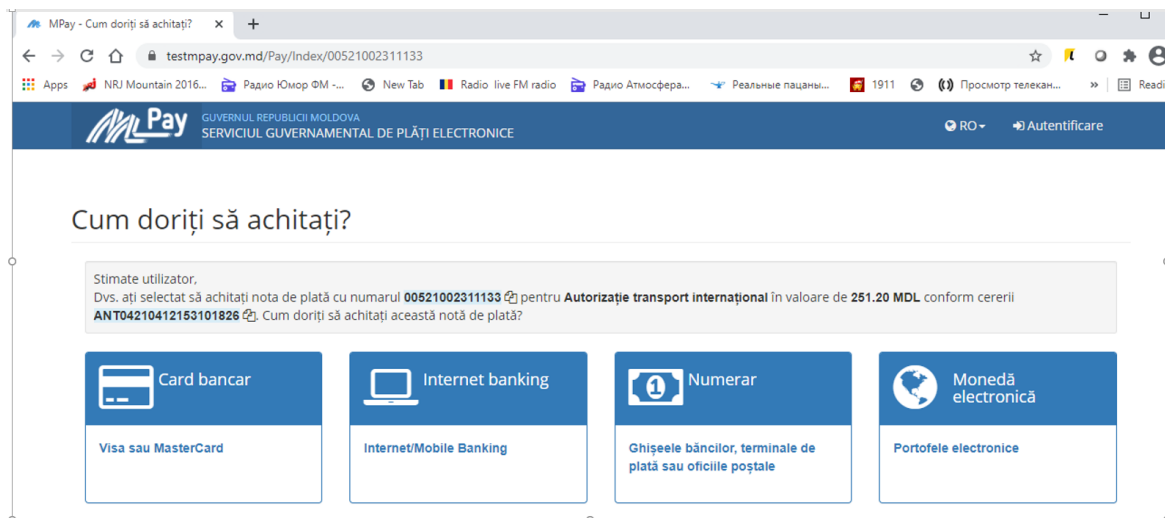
MPay - Cum doriți să achitați? ×  +

testmpay.gov.md/Pay/Index/00521002311133

Apps  NRJ Mountain 2016...  Радио Юмор ФМ -...  New Tab  Radio live FM radio  Радио Атмосфера...  Реальные пацаны...  1911  Просмотр телекан...  »  Readi

Pay GUVERNUL REPUBLICII MOLDOVA SERVICIUL GUVERNAMENTAL DE PLĂȚI ELECTRONICE

RO  Autentificare

Cum doriți să achitați?

Stimate utilizator,
Dvs. ați selectat să achitați nota de plată cu numarul 00521002311133 pentru Autorizație transport internațional în valoare de 251.20 MDL conform cererii ANT04210412153101826. Cum doriți să achitați această notă de plată?

Card bancar
Visa sau MasterCard

Internet banking
Internet/Mobile Banking

Numerar
Ghișeele băncilor, terminale de plată sau oficiile poștale

Monedă electronică
Portofele electronice